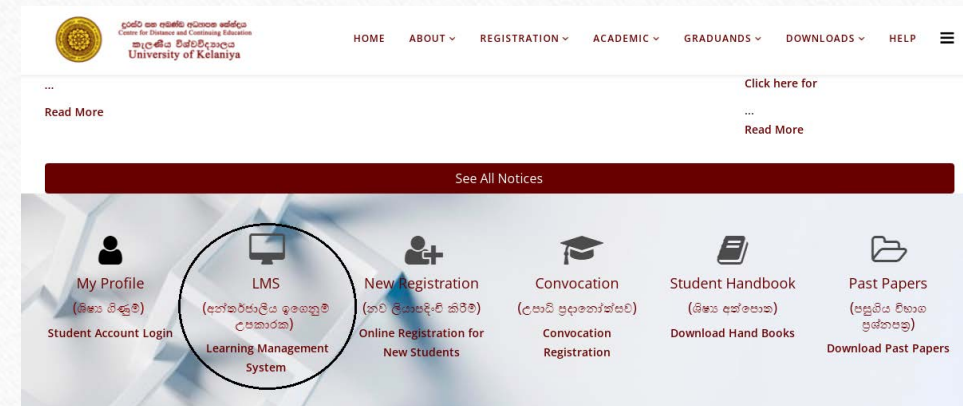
දුරස්ථ සහ අඛණ්ඩ අධ්‍යාපන කේන්ද්‍රය
Centre for Distance and Continuing Education
කැලණිය විශ්වවිද්‍යාලය
University of Kelaniya

HOME ABOUT REGISTRATION ACADEMIC GRADUANDS DOWNLOADS HELP

...
Read More

Click here for
...
Read More

See All Notices

My Profile
(ශිෂ්‍ය ගිණුම)
Student Account Login

LMS
(අන්තර්ජාලීය ඉගෙනුම් උපකාරක)
Learning Management System

New Registration
(නව ලියාපදිංචි කිරීම)
Online Registration for New Students

Convocation
(උපාධි ප්‍රදානෝත්සව)
Convocation Registration

Student Handbook
(ශිෂ්‍ය අත්පොත)
Download Hand Books

Past Papers
(පසුගිය විභාග ප්‍රශ්නපත්‍ර)
Download Past Papers